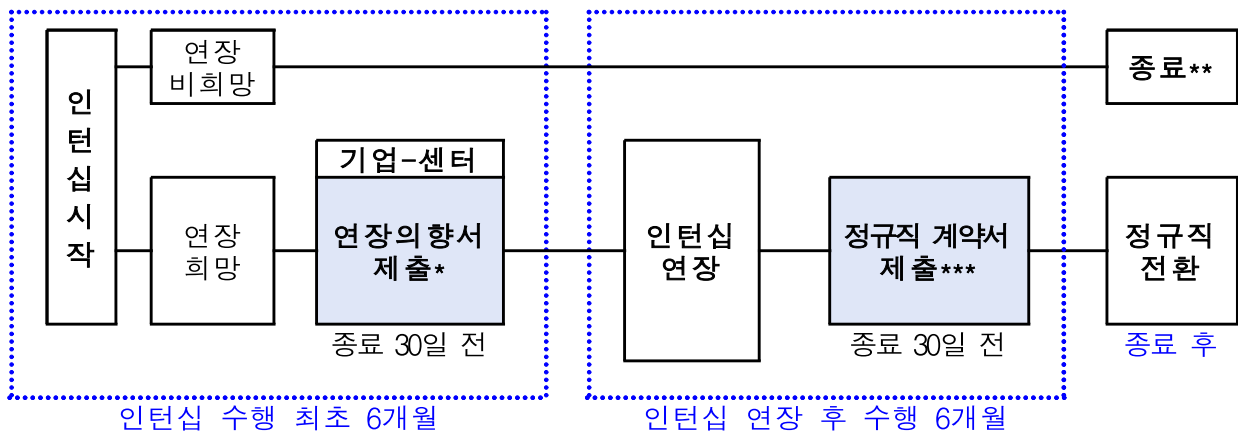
인턴십시작

연장 비희망

종료**

기업-센터

연장 희망

연장의향서 제출*

종료 30일 전

인턴십 연장

정규직 계약서 제출***

종료 30일 전

정규직 전환

종료 후

인턴십 수행 최초 6개월

인턴십 연장 후 수행 6개월